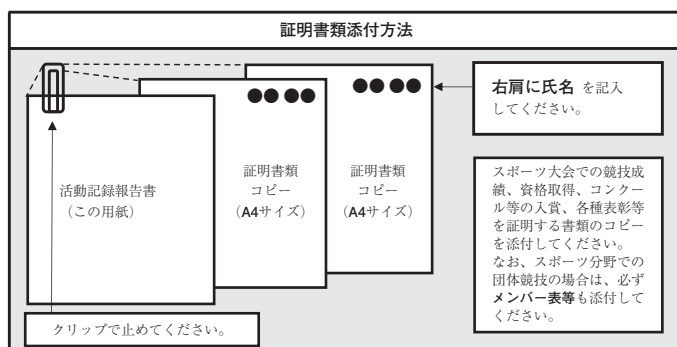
証明書類添付方法

●●●●

●●●●

右肩に氏名 を記入してください。

活動記録報告書
（この用紙）

証明書類
コピー
（A4サイズ）

証明書類
コピー
（A4サイズ）

スポーツ大会での競技成績、資格取得、コンクール等の入賞、各種表彰等を証明する書類のコピーを添付してください。
なお、スポーツ分野での団体競技の場合は、必ずメンバー表等も添付してください。

クリップで止めてください。